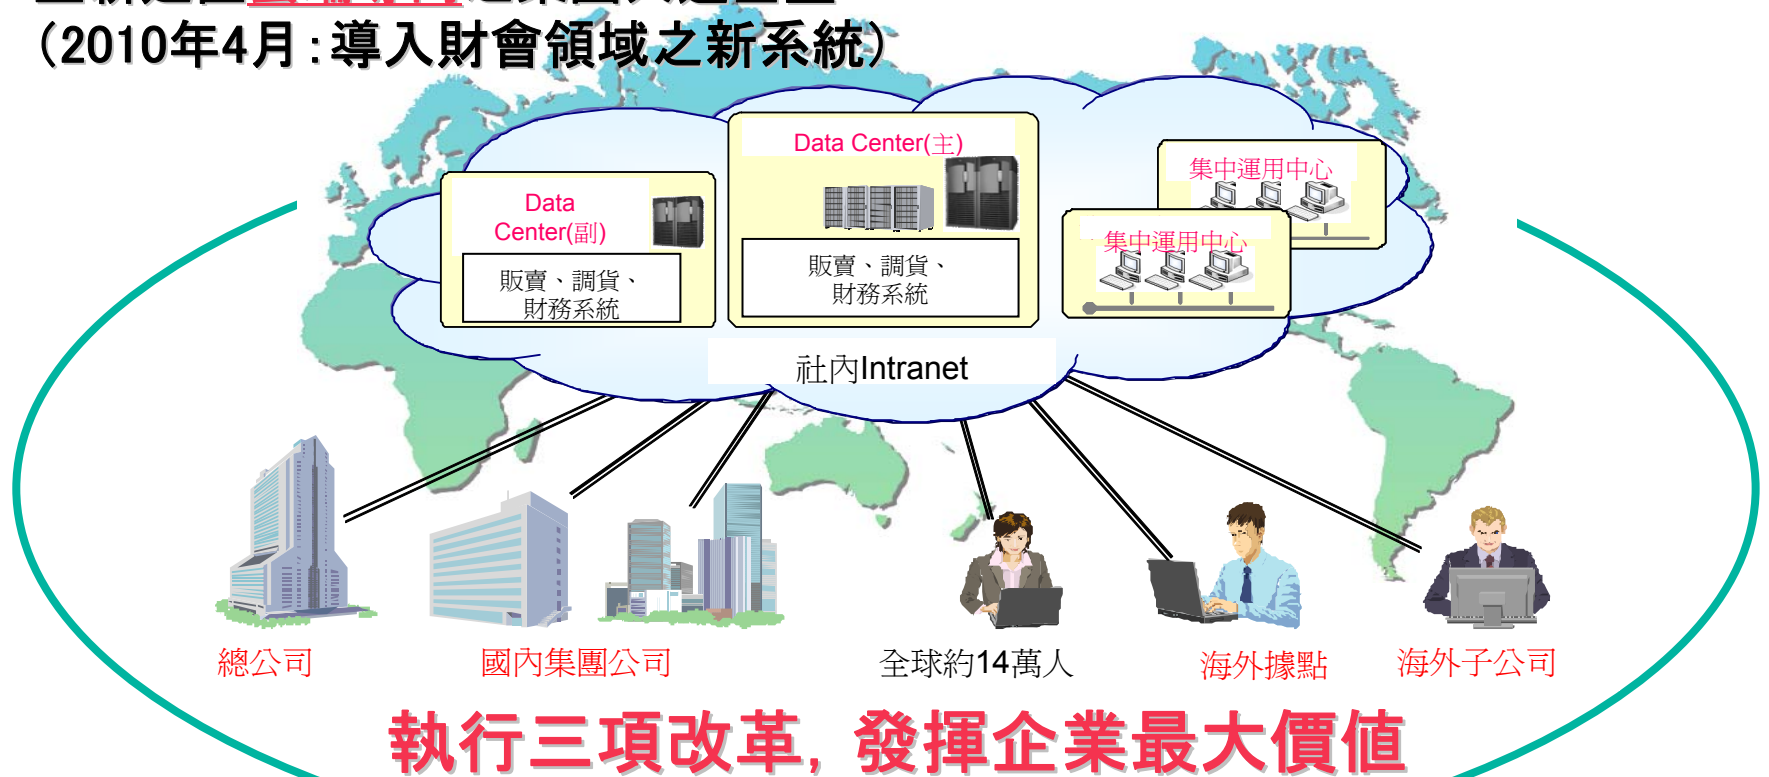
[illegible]
(2010年4月：導入財會領域之新系統)

Data Center(主)

販賣、調貨、財務系統

Data Center(副)

販賣、調貨、財務系統

集中運用中心

集中運用中心

社內Intranet

總公司

國內集團公司

全球約14萬人

海外據點

海外子公司

執行三項改革，發揮企業最大價值